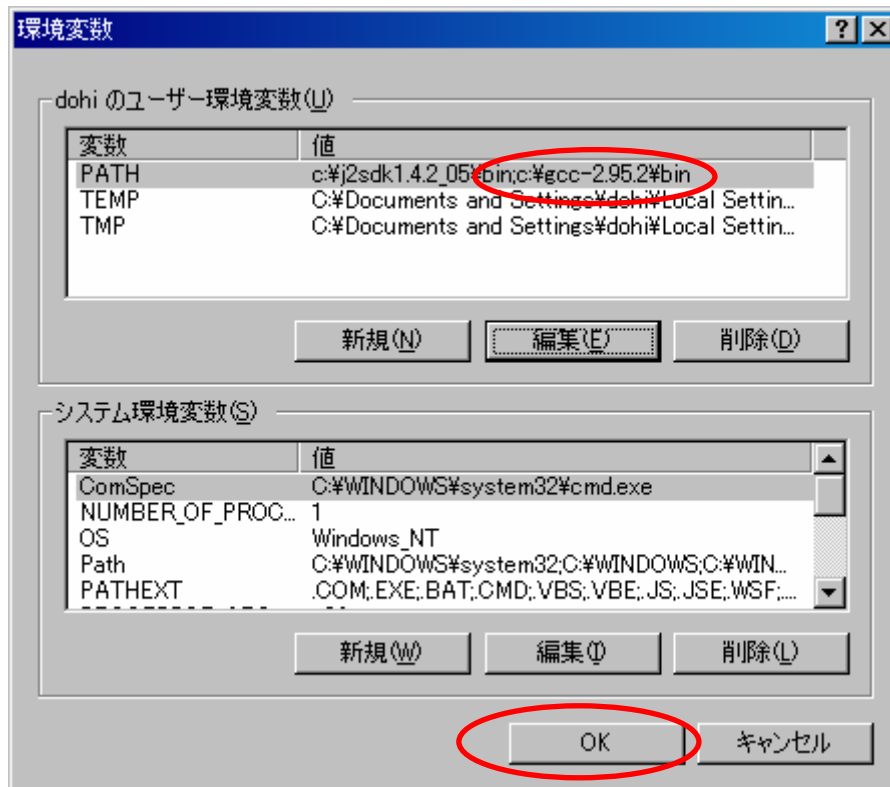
環境変数

?  X

dohi のユーザー環境変数(U)

| 変数 | 値 |
|---|---|
| PATH | c:¥j2sdk1.4.2_05¥bin;c:¥gcc-2.95.2¥bin |
| TEMP | C:¥Documents and Settings¥dohi¥Local Settin... |
| TMP | C:¥Documents and Settings¥dohi¥Local Settin... |

新規(N)  編集(E)  削除(D)

システム環境変数(S)

| 変数 | 値 |
|---|---|
| ComSpec | C:¥WINDOWS¥system32¥cmd.exe |
| NUMBER_OF_PROC... | 1 |
| OS | Windows_NT |
| Path | C:¥WINDOWS¥system32;C:¥WINDOWS;C:¥WIN... |
| PATHEXT | .COM;.EXE;.BAT;.CMD;.VBS;.VBE;.JS;.JSE;.WSF;... |

新規(W)  編集(I)  削除(L)

OK  キャンセル